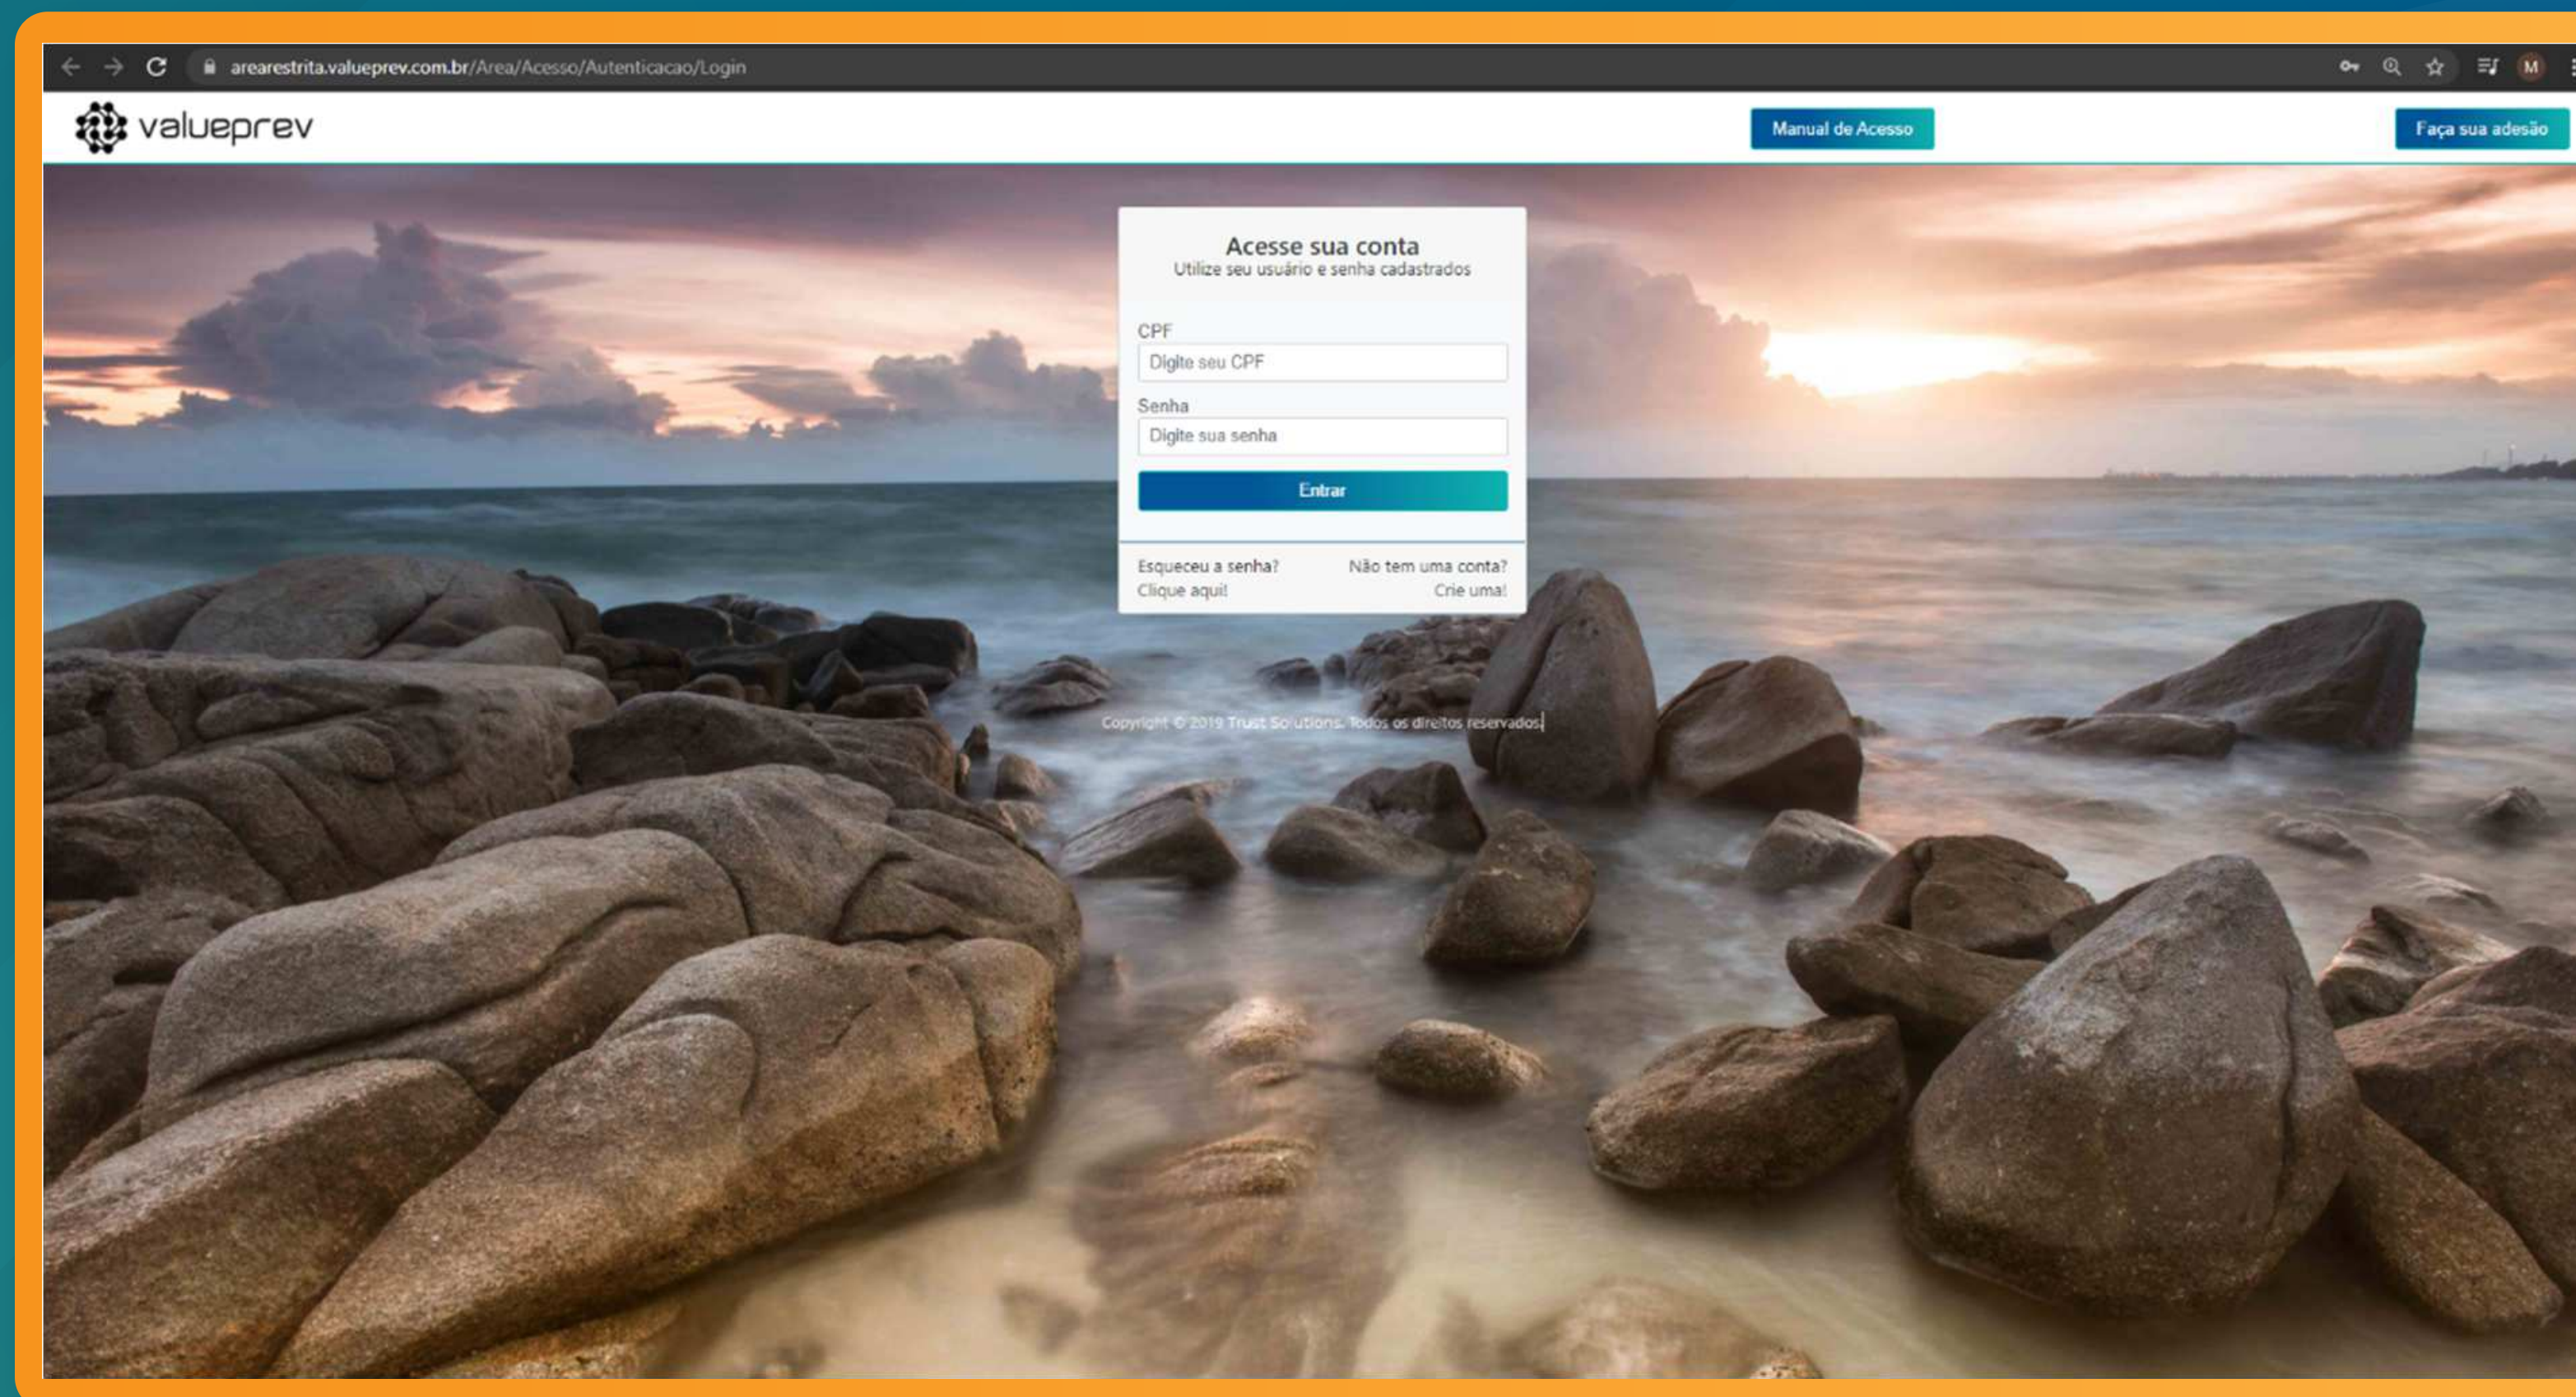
arearestrita.valueprev.com.br/Area/Acesso/Autenticacao/Login

M

valueprev

Manual de Acesso

Faça sua adesão

Acesse sua conta
Utilize seu usuário e senha cadastrados

CPF
Digite seu CPF

Senha
Digite sua senha

Entrar

Esqueceu a senha?
Clique aqui!

Não tem uma conta?
Crie uma!

Copyright © 2019 Trust Solutions. Todos os direitos reservados.